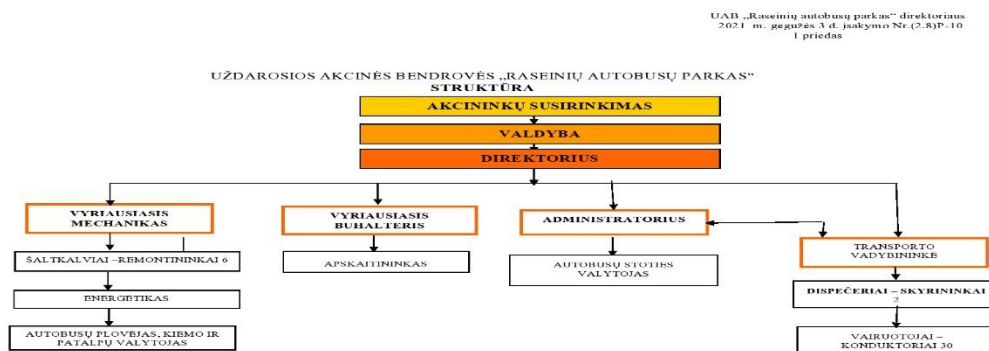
UAB „Raseinių autobusų parkas" direktoriaus 2021 m. gegužės 3 d. įsakymo Nr.(2.8)P-10 1 priedas

UŽDAROSIOS AKCINĖS BENDROVĖS „RASEINIŲ AUTOBUSŲ PARKAS" STRUKTŪRA

AKCININKŲ SUSIRINKIMAS

VALDYBA

DIREKTORIUS

VYRIAUSIASIS MECHANIKAS

ŠALTKALVIAI –REMONTININKAI 6

ENERGETIKAS

AUTOBUSŲ PLOVĖJAS, KIBMO IR PATALPŲ VALYTOJAS

VYRIAUSIASIS BUHALTERIS

APSKAITININKAS

ADMINISTRATORIUS

AUTOBUSŲ STOTIES VALYTOJAS

TRANSPORTO VADYBININKĖ

DISPEČERIAI – SKYRININKAI 2

VAIRUOTOJAI – KONDUKTORIAI 30